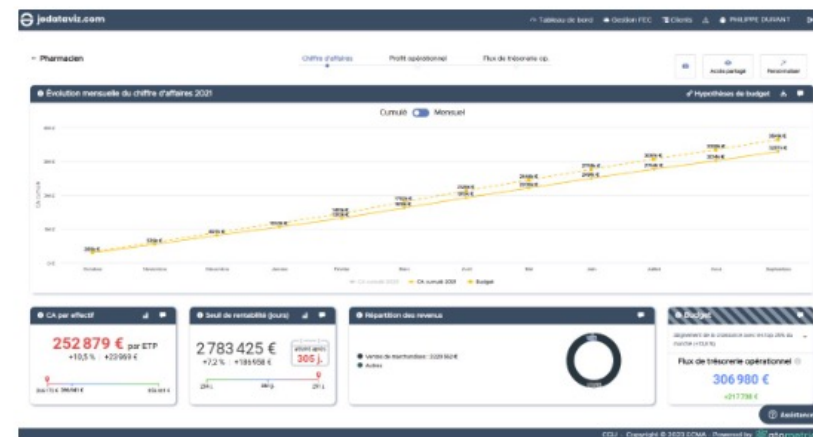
jedataviz.com

Tableau de bord  Gestion FEC  Clients  PHILIPPE DURANT

Pharmacien

Chiffre d'affaires  Profit opérationnel  Flux de trésorerie op.

Accès partagé  Personnaliser

Évolution mensuelle du chiffre d'affaires 2021

Hypothèses de budget

Cumulé  Mensuel

CA cumulé 2020  CA cumulé 2021  Budget

CA par effectif

252 879 € par ETP

+10,5 %  +23 969 €

Seuil de rentabilité (jours)

2 783 425 €

+7,2 %  +186 658 €

306 j.

Répartition des revenus

Ventes de marchandises : 3 229 562 €

Autres

Budget

Flux de trésorerie opérationnel

306 980 €

+217 738 €

Assistance

CGU  Copyright © 2023 ECMA · Powered by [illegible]